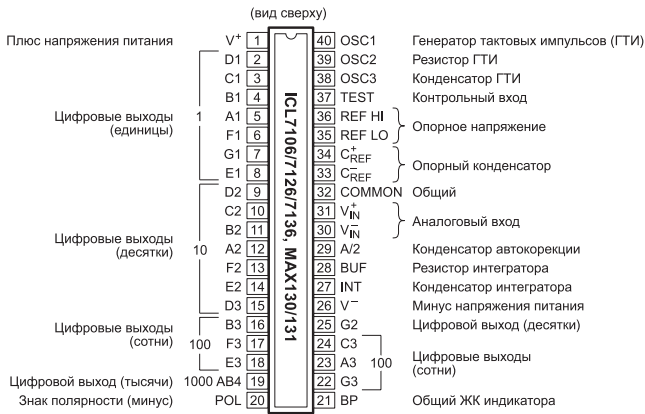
(вид сверху)

ICL7106/7126/7136, MAX130/131

Плюс напряжения питания V$^+$ 1
D1 2
C1 3
B1 4
Цифровые выходы (единицы) 1 A1 5
F1 6
G1 7
E1 8
D2 9
C2 10
B2 11
Цифровые выходы (десятки) 10 A2 12
F2 13
E2 14
D3 15
Цифровые выходы (сотни) B3 16
100 F3 17
E3 18
Цифровой выход (тысячи) 1000 AB4 19
Знак полярности (минус) POL 20

40 OSC1 Генератор тактовых импульсов (ГТИ)
39 OSC2 Резистор ГТИ
38 OSC3 Конденсатор ГТИ
37 TEST Контрольный вход
36 REF HI
35 REF LO Опорное напряжение
34 $C^+_{REF}$
33 $C^-_{REF}$ Опорный конденсатор
32 COMMON Общий
31 $V^+_{IN}$
30 $V^-_{IN}$ Аналоговый вход
29 A/2 Конденсатор автокорекции
28 BUF Резистор интегратора
27 INT Конденсатор интегратора
26 V$^-$ Минус напряжения питания
25 G2 Цифровой выход (десятки)
24 C3
23 A3 100 Цифровые выходы (сотни)
22 G3
21 BP Общий ЖК индикатора